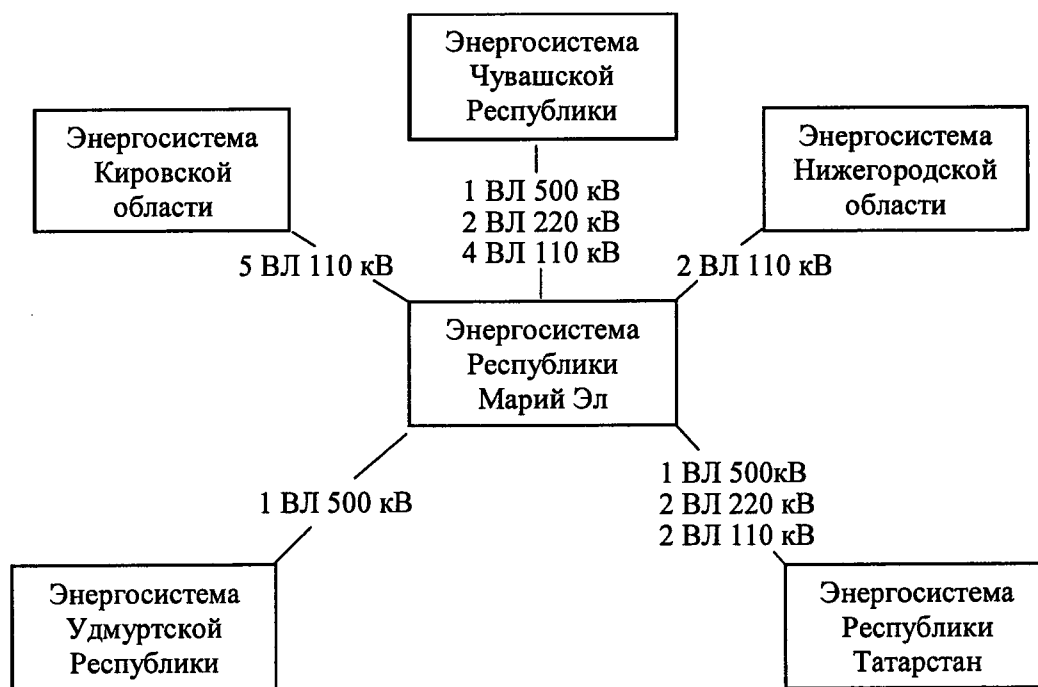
Энергосистема Чувашской Республики

Энергосистема Кировской области

Энергосистема Нижегородской области

1 ВЛ 500 кВ
2 ВЛ 220 кВ
4 ВЛ 110 кВ

5 ВЛ 110 кВ

2 ВЛ 110 кВ

Энергосистема Республики Марий Эл

1 ВЛ 500 кВ

1 ВЛ 500кВ
2 ВЛ 220 кВ
2 ВЛ 110 кВ

Энергосистема Удмуртской Республики

Энергосистема Республики Татарстан